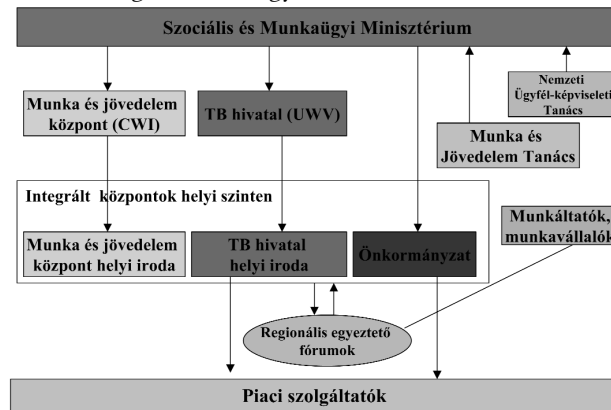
Szociális és Munkaügyi Minisztérium

Munka és jövedelem központ (CWI)

TB hivatal (UWV)

Munka és Jövedelem Tanács

Nemzeti Ügyfél-képviseleti Tanács

Integrált központok helyi szinten

Munka és jövedelem központ helyi iroda

TB hivatal helyi iroda

Önkormányzat

Munkáltatók, munkavállalók

Regionális egyeztető fórumok

Piaci szolgáltatók